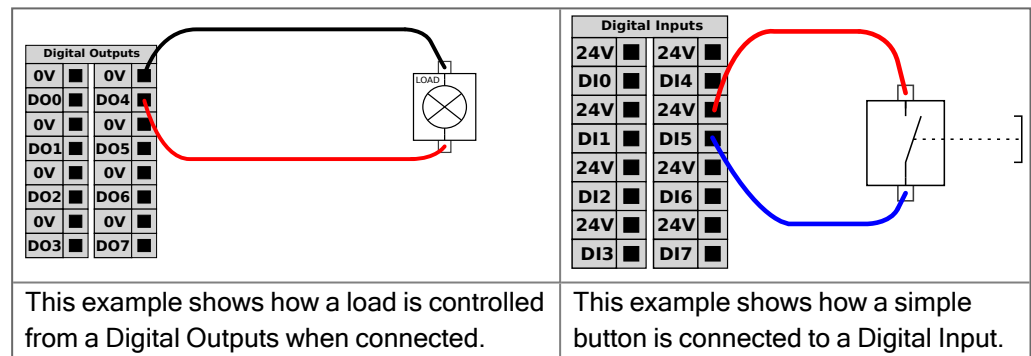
| Digital Outputs<br>0V 0V<br>DO0 DO4<br>0V 0V<br>DO1 DO5<br>0V 0V<br>DO2 DO6<br>0V 0V<br>DO3 DO7<br>LOAD | Digital Inputs<br>24V 24V<br>DI0 DI4<br>24V 24V<br>DI1 DI5<br>24V 24V<br>DI2 DI6<br>24V 24V<br>DI3 DI7 |
|---|---|
| This example shows how a load is controlled from a Digital Outputs when connected. | This example shows how a simple button is connected to a Digital Input. |